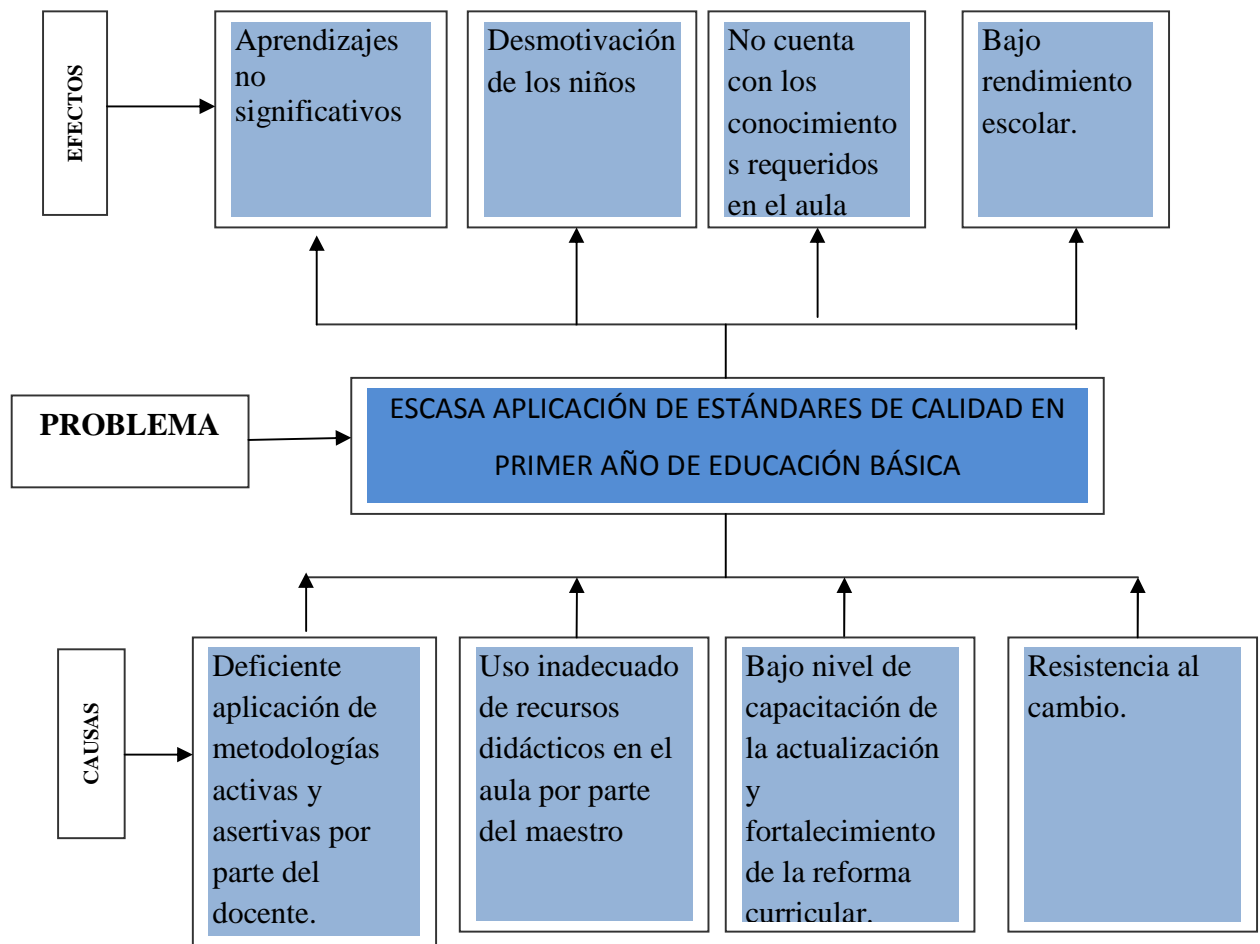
EFECTOS

Aprendizajes no significativos

Desmotivación de los niños

No cuenta con los conocimientos requeridos en el aula

Bajo rendimiento escolar.

PROBLEMA

ESCASA APLICACIÓN DE ESTÁNDARES DE CALIDAD EN PRIMER AÑO DE EDUCACIÓN BÁSICA

CAUSAS

Deficiente aplicación de metodologías activas y asertivas por parte del docente.

Uso inadecuado de recursos didácticos en el aula por parte del maestro

Bajo nivel de capacitación de la actualización y fortalecimiento de la reforma curricular.

Resistencia al cambio.